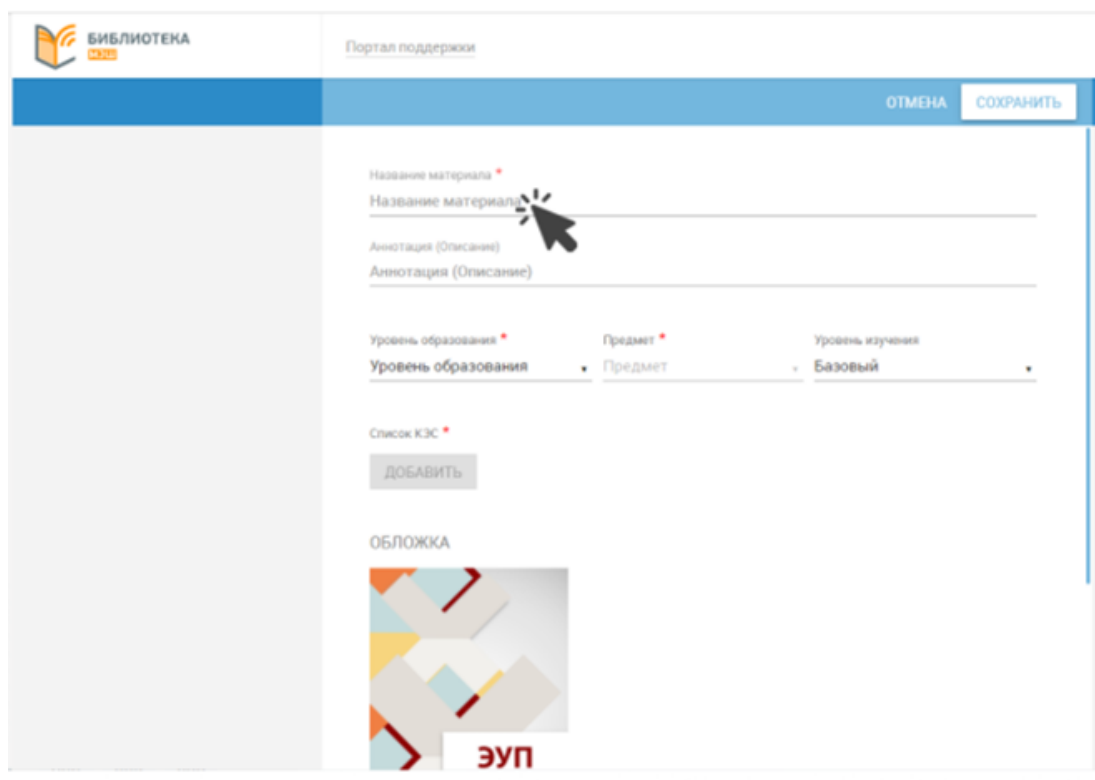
БИБЛИОТЕКА
МЭШ

Портал поддержки

ОТМЕНА
СОХРАНИТЬ

Название материала *
Название материала

Аннотация (Описание)
Аннотация (Описание)

Уровень образования *
Уровень образования

Предмет *
Предмет

Уровень изучения
Базовый

Список КЭС *
ДОБАВИТЬ

ОБЛОЖКА

ЭУП